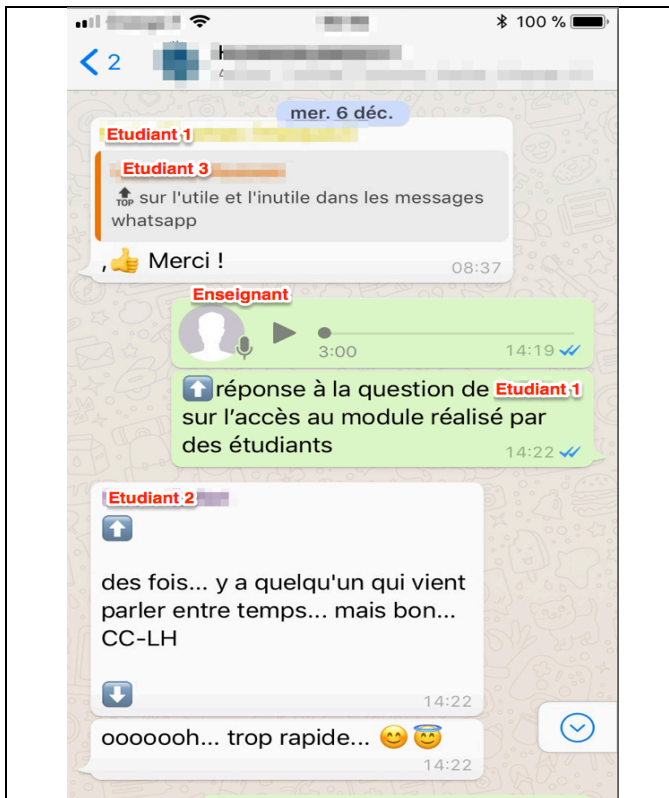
100 %
< 2

mer. 6 déc.

Etudiant 1
Etudiant 3
TOP sur l'utile et l'inutile dans les messages whatsapp
,👍 Merci !
08:37

Enseignant
3:00
14:19

⬆️réponse à la question de Etudiant 1 sur l'accès au module réalisé par des étudiants
14:22

Etudiant 2
⬆️

des fois... y a quelqu'un qui vient parler entre temps... mais bon... CC-LH

⬇️
14:22

ooooooh... trop rapide... 😊😇
14:22